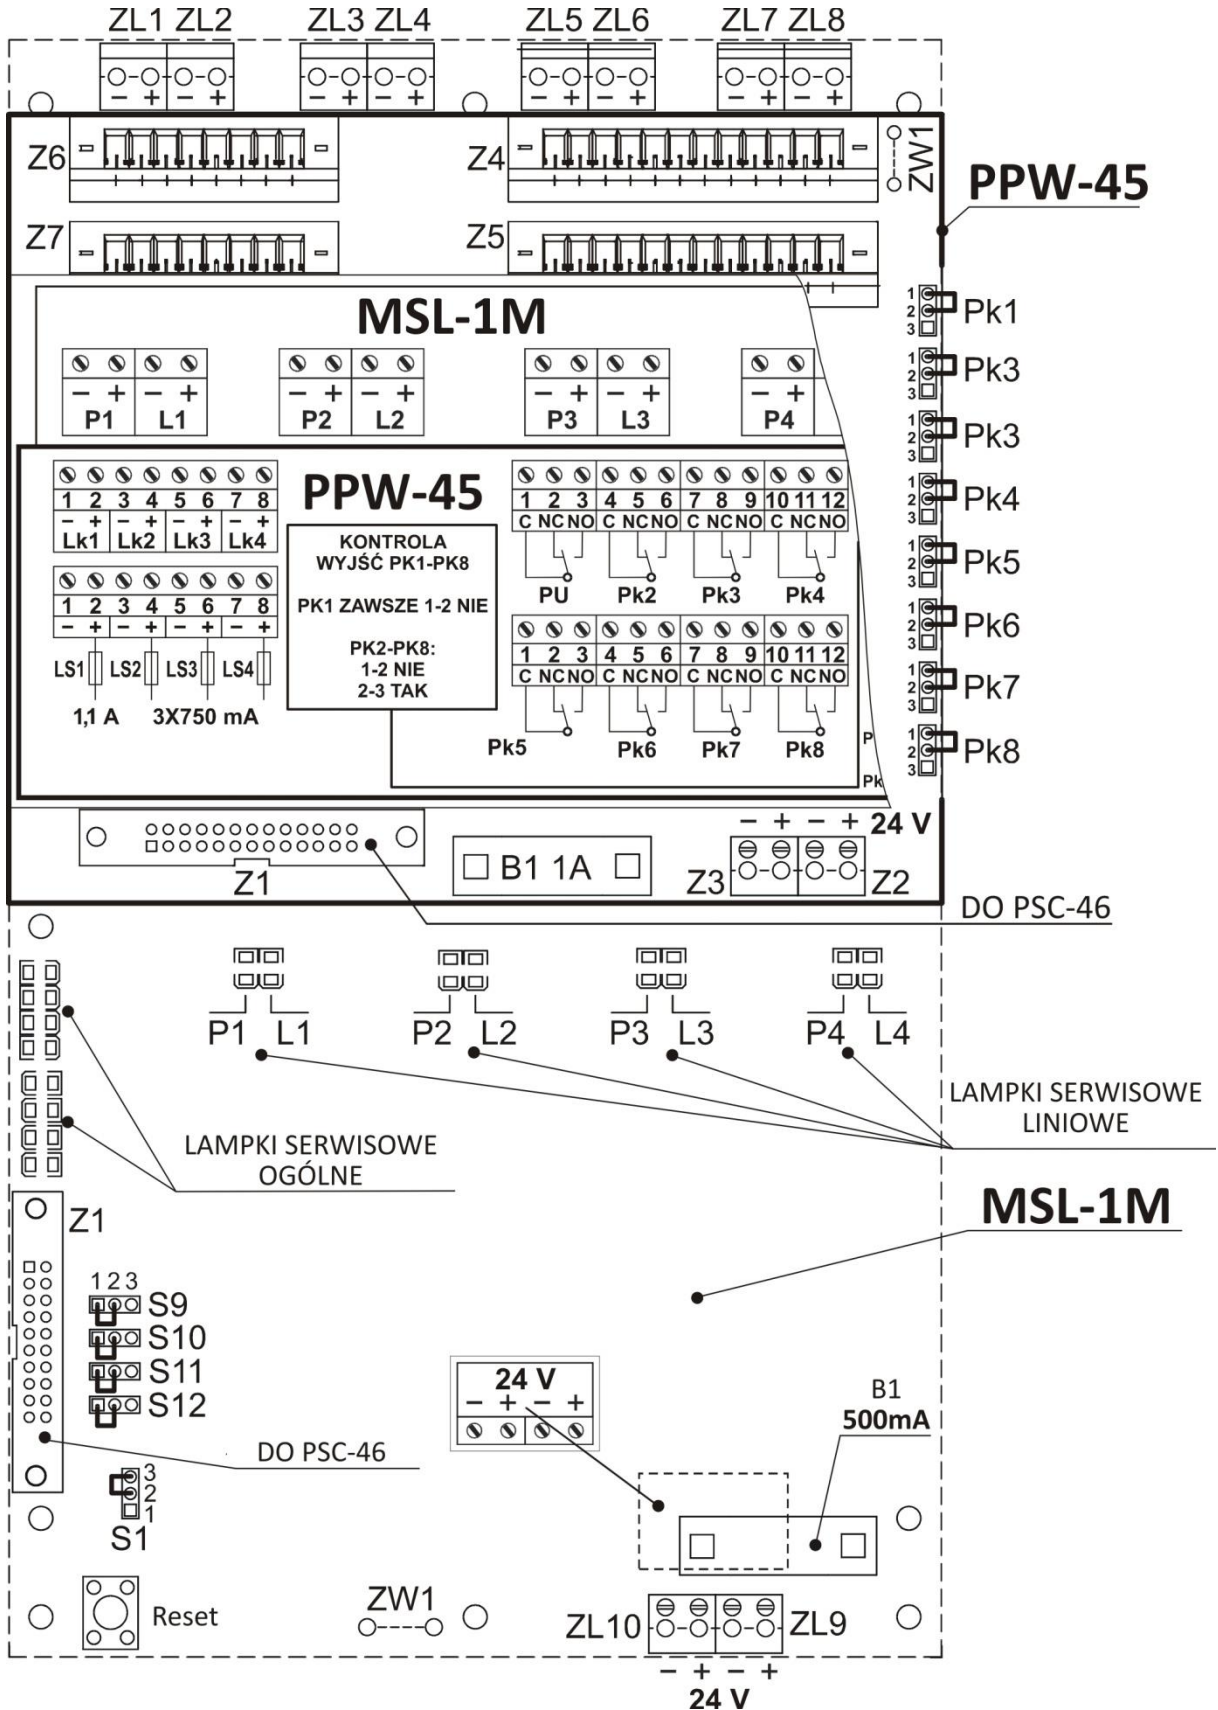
ZL1 ZL2 ZL3 ZL4 ZL5 ZL6 ZL7 ZL8

– + – + – + – + – + – + – + – +

Z6 Z4 ZW1

PPW-45

Z7 Z5

MSL-1M

Pk1
Pk3
Pk3
Pk4
Pk5
Pk6
Pk7
Pk8

– + – + – + – + – + – + – +
P1 L1 P2 L2 P3 L3 P4

PPW-45

1 2 3 4 5 6 7 8
– + – + – + – +
Lk1 Lk2 Lk3 Lk4

1 2 3 4 5 6 7 8
– + – + – + – +
LS1 LS2 LS3 LS4
1,1 A 3X750 mA

KONTROLA
WYJŚĆ PK1-PK8

PK1 ZAWSZE 1-2 NIE

PK2-PK8:
1-2 NIE
2-3 TAK

1 2 3 4 5 6 7 8 9 10 11 12
C NC NO C NC NO C NC NO C NC NO
PU Pk2 Pk3 Pk4

1 2 3 4 5 6 7 8 9 10 11 12
C NC NO C NC NO C NC NO C NC NO
Pk5 Pk6 Pk7 Pk8

P
Pk

– + – + 24 V

Z1 B1 1A Z3 Z2

DO PSC-46

P1 L1 P2 L2 P3 L3 P4 L4

LAMPKI SERWISOWE
LINIOWE

LAMPKI SERWISOWE
OGÓLNE

MSL-1M

Z1

1 2 3
S9
S10
S11
S12

24 V
– + – +

B1
500mA

DO PSC-46

3
2
1
S1

Reset

ZW1

ZL10 ZL9

– + – +
24 V